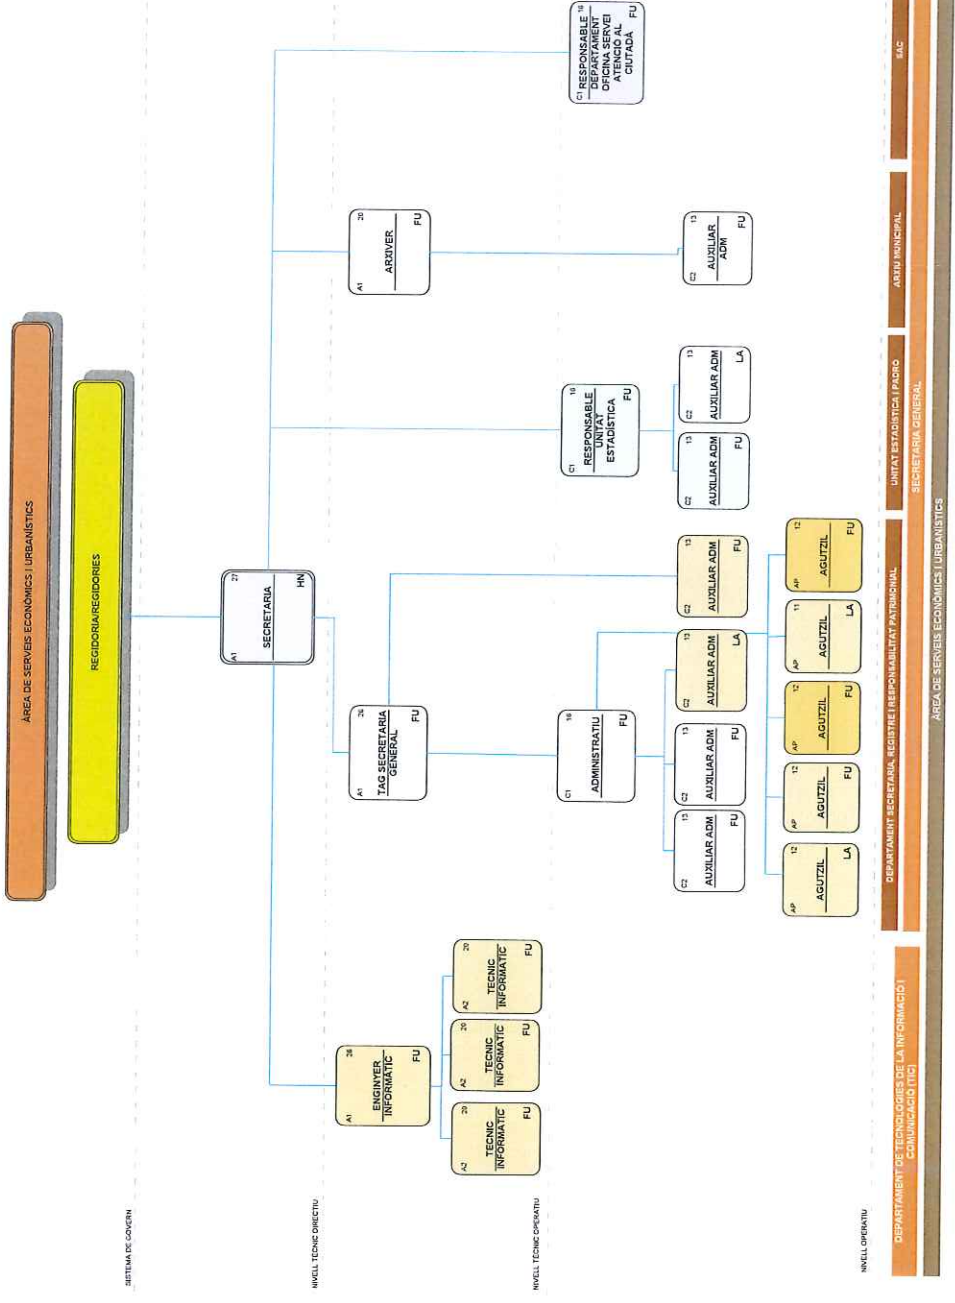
SISTEMA DE GOVERN

ÀREA DE SERVEIS ECONÒMICS I URBANÍSTICS

REGIDORIA/REGIDORIES

NIVELL TÈCNIC DIRECTIU

A1 SECRETARIA 27 HN

A1 ENGINYER INFORMÀTIC 26 FU

A1 TAG SECRETARIA GENERAL 26 FU

A1 ARXIVER 20 FU

C1 RESPONSABLE UNITAT ESTADÍSTICA 16 FU

C1 RESPONSABLE DEPARTAMENT OFICINA SERVEI ATENCIÓ AL CIUTADÀ 16 FU

NIVELL TÈCNIC OPERATIU

A2 TÈCNIC INFORMÀTIC 20 FU

A2 TÈCNIC INFORMÀTIC 20 FU

A2 TÈCNIC INFORMÀTIC 20 FU

C1 ADMINISTRATIU 16 FU

C2 AUXILIAR ADM 13 FU

C2 AUXILIAR ADM 13 FU

C2 AUXILIAR ADM 13 LA

C2 AUXILIAR ADM 13 FU

C2 AUXILIAR ADM 13 FU

C2 AUXILIAR ADM 13 LA

C2 AUXILIAR ADM 13 FU

NIVELL OPERATIU

AP AGUTZIL 12 LA

AP AGUTZIL 12 FU

AP AGUTZIL 12 FU

AP AGUTZIL 11 LA

AP AGUTZIL 12 FU

DEPARTAMENT DE TECNOLOGIES DE LA INFORMACIÓ I COMUNICACIÓ (TIC)

DEPARTAMENT SECRETARIA, REGISTRE I RESPONSABILITAT PATRIMONIAL

UNITAT ESTADÍSTICA I PADRÓ

ARXIU MUNICIPAL

SAC

SECRETARIA GENERAL

ÀREA DE SERVEIS ECONÒMICS I URBANÍSTICS